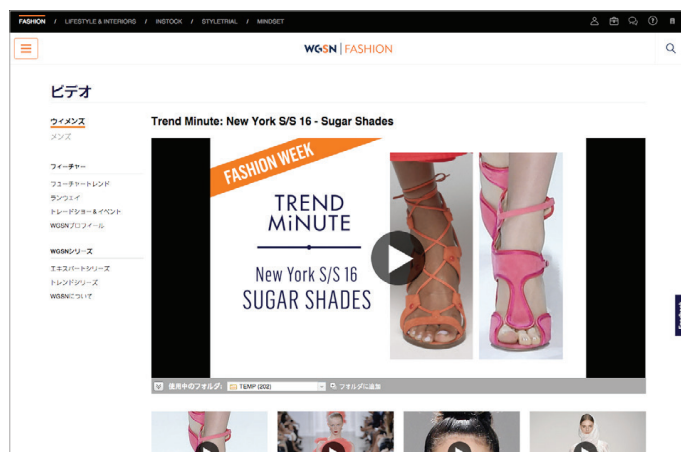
FASHION / LIFESTYLE & INTERIORS / INSTOCK / STYLETRIAL / MINDSET

WGSN | FASHION

ビデオ

ウィメンズ
メンズ

フィーチャー
フューチャートレンド
ランウェイ
トレードショー＆イベント
WGSNプロフィール

WGSNシリーズ
エキスパートシリーズ
トレンドシリーズ
WGSNについて

Trend Minute: New York S/S 16 - Sugar Shades

FASHION WEEK
TREND MiNUTE
New York S/S 16
SUGAR SHADES

使用中のフォルダ: TEMP (202) フォルダに追加